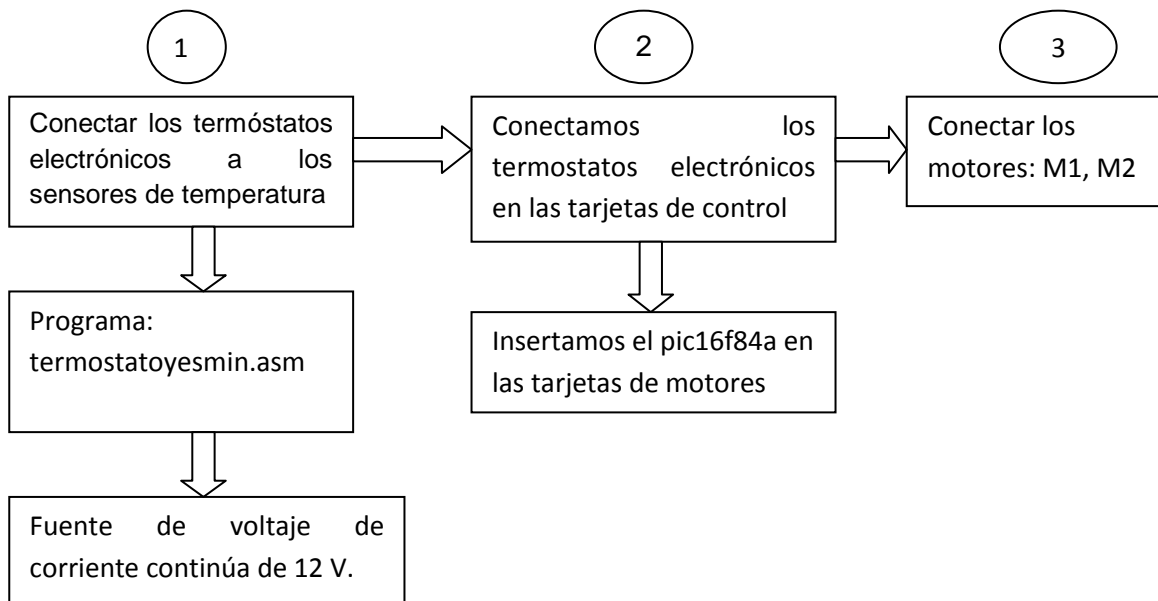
1

Conectar los termóstatos electrónicos a los sensores de temperatura

Programa: termostatoyesmin.asm

Fuente de voltaje de corriente continúa de 12 V.

2

Conectamos los termostatos electrónicos en las tarjetas de control

Insertamos el pic16f84a en las tarjetas de motores

3

Conectar los motores: M1, M2